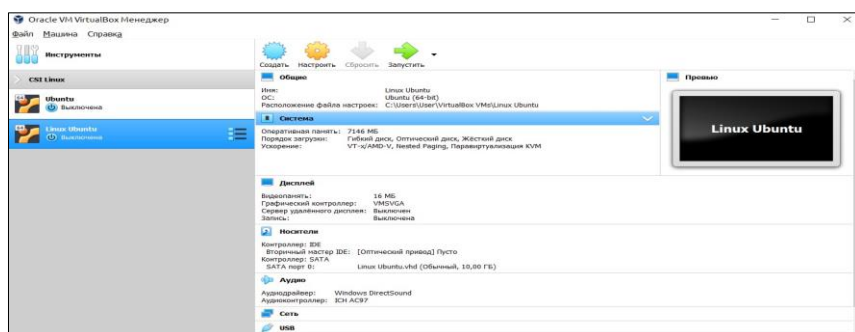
Oracle VM VirtualBox Менеджер

Файл Машина Справка

Инструменты

CSI Linux

Ubuntu
Выключена

Linux Ubuntu
Выключена

Создать Настроить Сбросить Запустить

Общие

Имя: Linux Ubuntu
ОС: Ubuntu (64-bit)
Расположение файла настроек: C:\Users\User\VirtualBox VMs\Linux Ubuntu

Система

Оперативная память: 7146 МБ
Порядок загрузки: Гибкий диск, Оптический диск, Жёсткий диск
Ускорение: VT-x/AMD-V, Nested Paging, Паравиртуализация KVM

Превью

Linux Ubuntu

Дисплей

Видеопамять: 16 МБ
Графический контроллер: VMSVGA
Сервер удалённого дисплея: Выключен
Запись: Выключена

Носители

Контроллер: IDE
Вторичный мастер IDE: [Оптический привод] Пусто
Контроллер: SATA
SATA порт 0: Linux Ubuntu.vhd (Обычный, 10,00 ГБ)

Аудио

Аудиодрайвер: Windows DirectSound
Аудиоконтроллер: ICH AC97

Сеть

USB